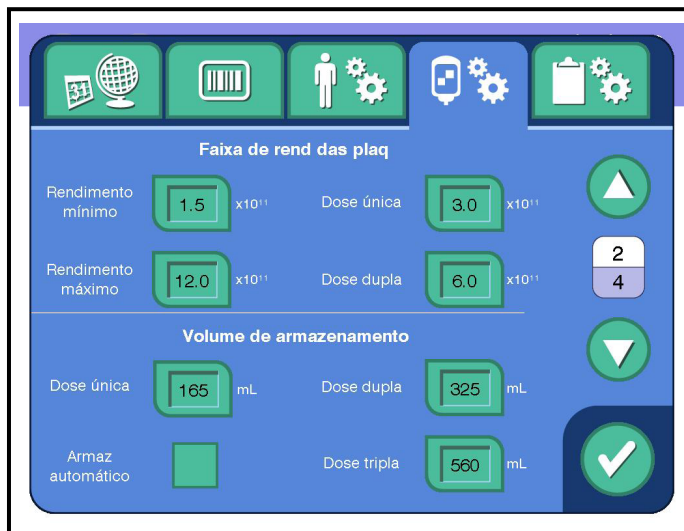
31

Faixa de rend das plaq

Rendimento mínimo 1.5 $x10^{11}$

Dose única 3.0 $x10^{11}$

Rendimento máximo 12.0 $x10^{11}$

Dose dupla 6.0 $x10^{11}$

2
4

Volume de armazenamento

Dose única 165 mL

Dose dupla 325 mL

Armaz automático

Dose tripla 560 mL